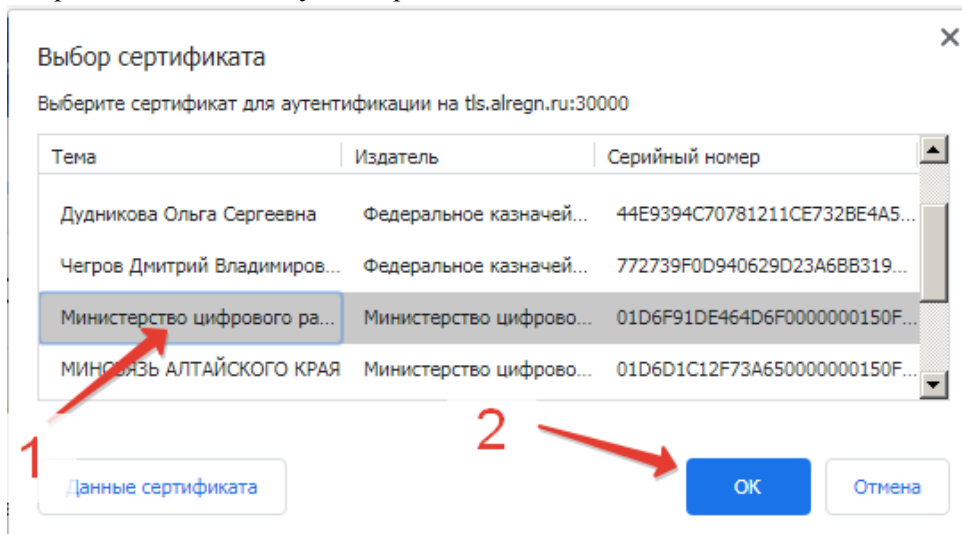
Выбор сертификата

Выберите сертификат для аутентификации на tls.alregn.ru:30000

| Тема | Издатель | Серийный номер |
|---|---|---|
| Дудникова Ольга Сергеевна | Федеральное казначей... | 44E9394C70781211CE732BE4A5... |
| Чегров Дмитрий Владимиров... | Федеральное казначей... | 772739F0D940629D23A6BB319... |
| Министерство цифрового ра... | Министерство цифрово... | 01D6F91DE464D6F0000000150F... |
| МИНСВЯЗЬ АЛТАЙСКОГО КРАЯ | Министерство цифрово... | 01D6D1C12F73A650000000150F... |

1

2

Данные сертификата

ОК

Отмена